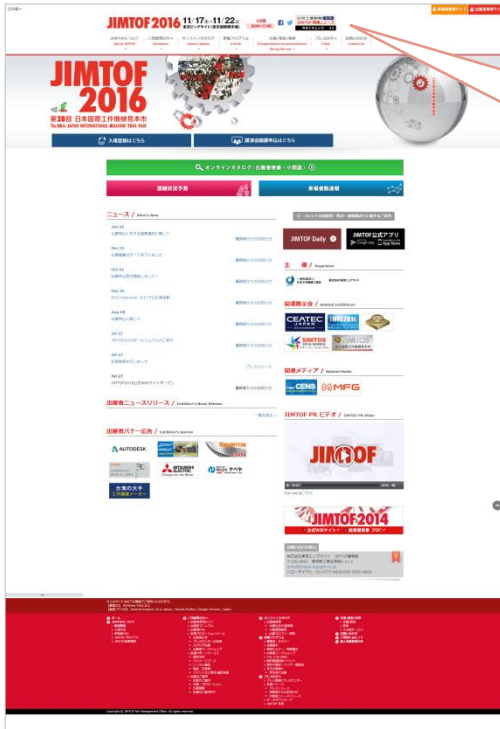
JIMTOF 2016 11/17 - 11/22

JIMTOFについて About JIMTOF
ご出展者の方へ Exhibitors
オンラインカタログ Online Catalog
併催プログラム Events
交通・宿泊・案内 Transportation/Accommodation
プレスの方へ Press
お問い合わせ Contact Us

JIMTOF 2016
第28回 日本国際工作機械見本市
The 28th JAPAN INTERNATIONAL MACHINE TOOL FAIR

入場登録はこちら
講演会聴講申込はこちら

オンラインカタログ（出展者検索・小間図）

講師状況予報
来場者数速報

ニュース / What's New

Oct 26
Oct 14
Oct 03
Sep 26
Aug 09
Jul 27
Jul 27
Jul 27

出展者ニュースリリース / Exhibitor's News Release

出展者バナー広告 / Exhibitor's Banner

AUTODESK
MITSUBISHI ELECTRIC
台湾の大手 工作機械メーカー

JIMTOF Daily
JIMTOF公式アプリ

主催 / Organizers

関連展示会 / Related Exhibition
CEATEC JAPAN
SIMTOS

関連メディア / Related Media
CENS
MFG

JIMTOF PR ビデオ / JIMTOF PR Video
JIMTOF

JIMTOF2014

Copyright © JIMTOF Fair Management Office. All rights reserved.